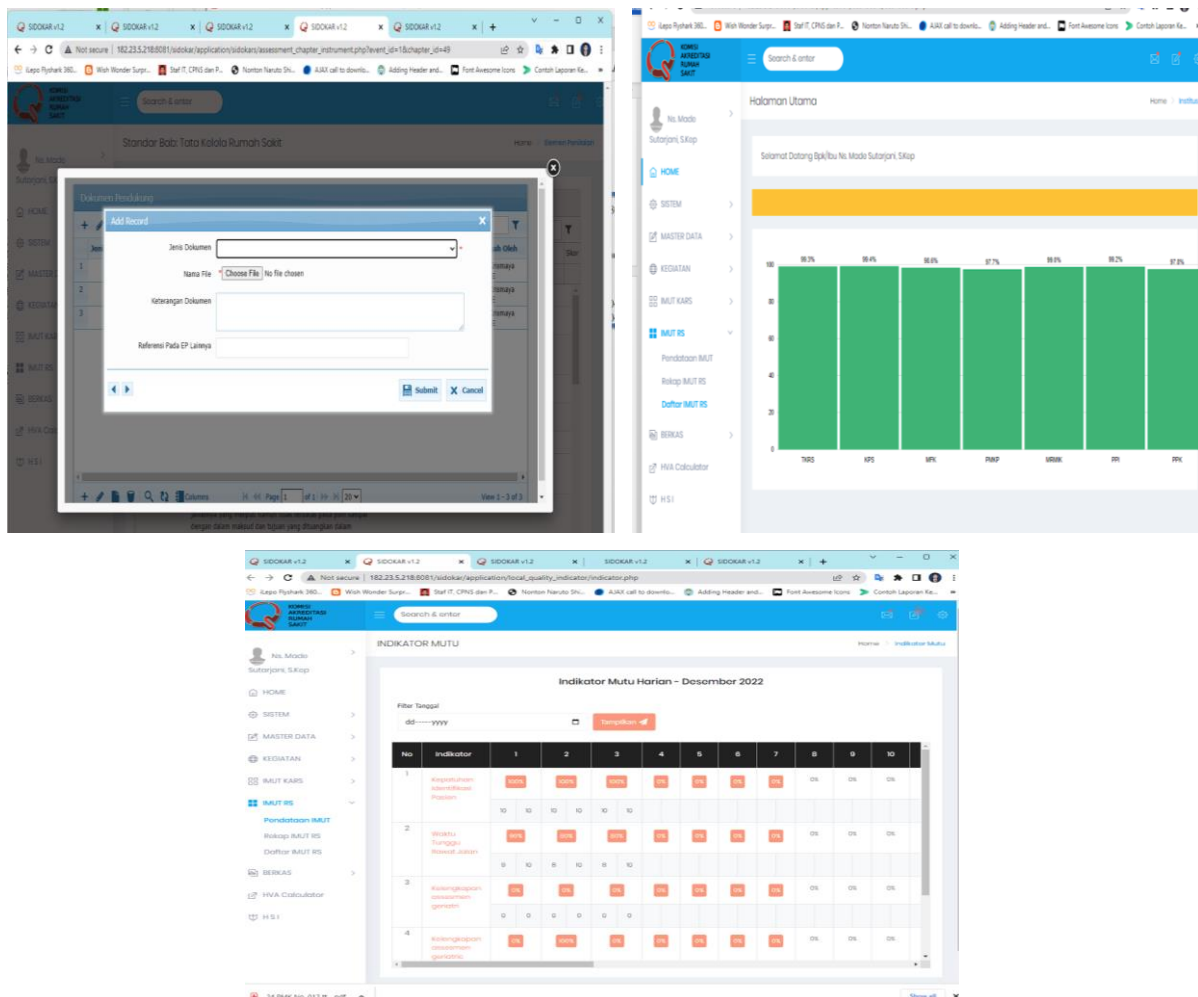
SIDOKAR v1.2 | SIDOKAR v1.2 | SIDOKAR v1.2 | SIDOKAR v1.2 | SIDOKAR v1.2
Not secure | 182.23.5.218:8081/sidokar/application/sidokars/assessment_chapter_instrument.php?event_id=1&chapter_id=49
iLepo Flyshark 360... | Wish Wonder Surpr... | Staf IT, CPNS dan P... | Nonton Naruto Shi... | AJAX call to downlo... | Adding Header and... | Font Awesome Icons | Contoh Laporan Ke...

KOMISI AKREDITASI RUMAH SAKIT
Search & enter
Ns. Made Sutarjani, S.Kep
Standar Bab: Tata Kelola Rumah Sakit
Home | Elemen Pendukung
HOME
SISTEM
MASTER DATA
KEGIATAN
IMUT KARS
IMUT RS
BERKAS
HVA Calculator
HSI

Dokumen Pendukung
Add Record
Jenis Dokumen
Nama File * Choose File No file chosen
Keterangan Dokumen
Referensi Pada EP Lainnya
Submit | Cancel
Page 1 of 1 | 20 | View 1 - 3 of 3
Columns

KOMISI AKREDITASI RUMAH SAKIT
Search & enter
Ns. Made Sutarjani, S.Kep
Halaman Utama
Home / Institusi
Selamat Datang Bpk/Ibu Ns. Made Sutarjani, S.Kep
HOME
SISTEM
MASTER DATA
KEGIATAN
IMUT KARS
IMUT RS
Pendataan IMUT
Rekap IMUT RS
Daftar IMUT RS
BERKAS
HVA Calculator
HSI
100 | 80 | 60 | 40 | 20 | 0
99.3% | 99.4% | 96.6% | 97.7% | 99.0% | 99.2% | 97.8%
TKRS | KPS | MFK | PMKP | MRMIK | PPI | PPK

SIDOKAR v1.2 | SIDOKAR v1.2 | SIDOKAR v1.2 | SIDOKAR v1.2 | SIDOKAR v1.2
Not secure | 182.23.5.218:8081/sidokar/application/local_quality_indicator/indicator.php
KOMISI AKREDITASI RUMAH SAKIT
Search & enter
Ns. Made Sutarjani, S.Kep
HOME
SISTEM
MASTER DATA
KEGIATAN
IMUT KARS
IMUT RS
Pendataan IMUT
Rekap IMUT RS
Daftar IMUT RS
BERKAS
HVA Calculator
HSI
INDIKATOR MUTU
Home / Indikator Mutu
Indikator Mutu Harian - Desember 2022
Filter Tanggal
dd-----yyyy
Tampilkan

| No | Indikator | 1 | 2 | 3 | 4 | 5 | 6 | 7 | 8 | 9 | 10 |
|---|---|---|---|---|---|---|---|---|---|---|---|
| 1 | Kepatuhan Identifikasi Pasien | 100% 10 10 | 100% 10 10 | 100% 10 10 | 0% | 0% | 0% | 0% | 0% | 0% | 0% |
| 2 | Waktu Tunggu Rawat Jalan | 90% 9 10 | 80% 8 10 | 80% 8 10 | 0% | 0% | 0% | 0% | 0% | 0% | 0% |
| 3 | Kelengkapan assesmen geriatri | 0% 0 0 | 0% 0 0 | 0% 0 0 | 0% | 0% | 0% | 0% | 0% | 0% | 0% |
| 4 | Kelengkapan assesmen geriatrie | 0% | 100% | 0% | 0% | 0% | 0% | 0% | 0% | 0% | 0% |

Show all